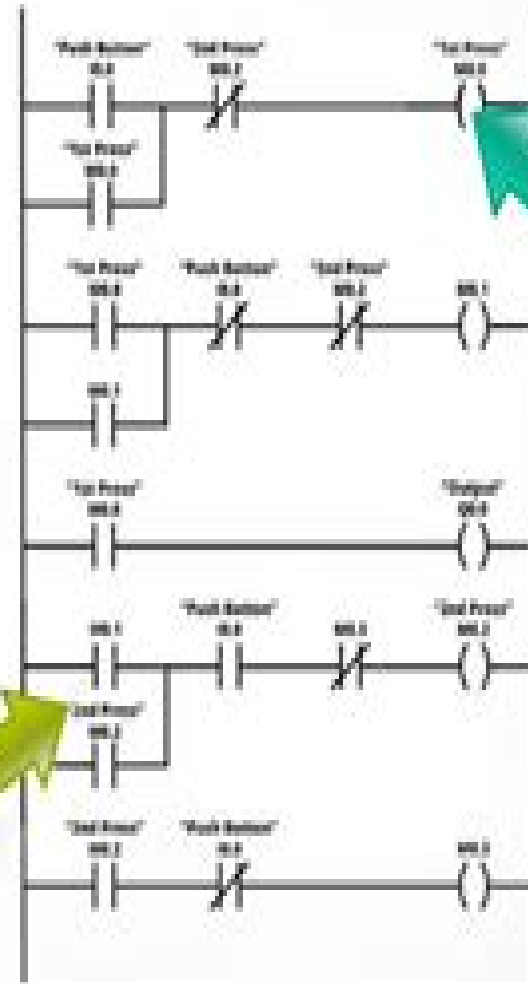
"Push Button" I0.0 "2nd Press" M0.2 "1st Press" M0.0

"1st Press" M0.0

"1st Press" M0.0 "Push Button" I0.0 "2nd Press" M0.2 M0.1

M0.1

"1st Press" M0.0 "Output" Q0.0

M0.1 "Push Button" I0.0 M0.3 "2nd Press" M0.2

"2nd Press" M0.2

"2nd Press" M0.2 "Push Button" I0.0 M0.3